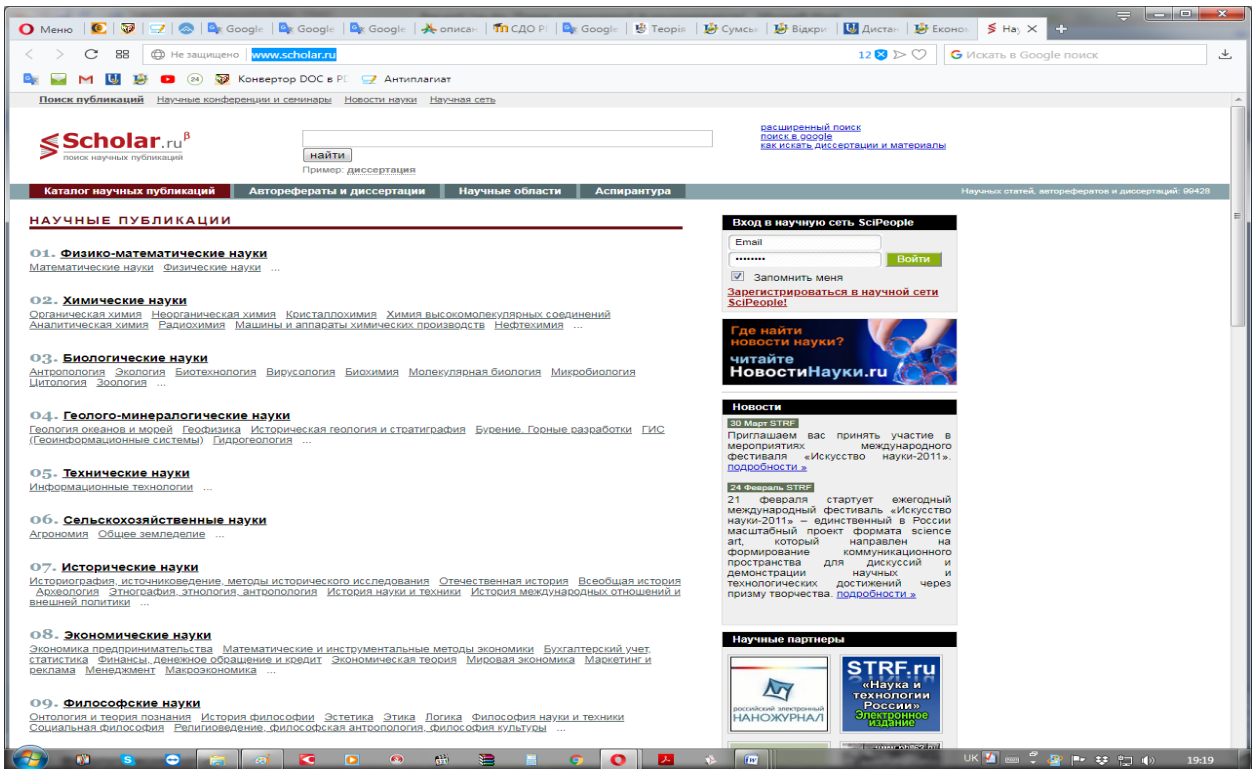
Меню | Google | Google | Google | описан | СДО Р | Google | Теорія | Сумсь | Відкри | Дистан | Еконо | Нау

Не защищено www.scholar.ru 12 Искать в Google поиск

Конвертор DOC в PD Антиплагиат

Поиск публикаций Научные конференции и семинары Новости науки Научная сеть

Scholar.ru$^{\beta}$
поиск научных публикаций

найти
Пример: диссертация

расширенный поиск
поиск в google
как искать диссертации и материалы

Каталог научных публикаций | Авторефераты и диссертации | Научные области | Аспирантура

Научных статей, авторефератов и диссертаций: 99428

НАУЧНЫЕ ПУБЛИКАЦИИ

01. Физико-математические науки
Математические науки Физические науки ...

02. Химические науки
Органическая химия Неорганическая химия Кристаллохимия Химия высокомолекулярных соединений Аналитическая химия Радиохимия Машины и аппараты химических производств Нефтехимия ...

03. Биологические науки
Антропология Экология Биотехнология Вирусология Биохимия Молекулярная биология Микробиология Цитология Зоология ...

04. Геолого-минералогические науки
Геология океанов и морей Геофизика Историческая геология и стратиграфия Бурение. Горные разработки ГИС (Геоинформационные системы) Гидрогеология ...

05. Технические науки
Информационные технологии ...

06. Сельскохозяйственные науки
Агрономия Общее земледелие ...

07. Исторические науки
Историография, источниковедение, методы исторического исследования Отечественная история Всеобщая история Археология Этнография, этнология, антропология История науки и техники История международных отношений и внешней политики ...

08. Экономические науки
Экономика предпринимательства Математические и инструментальные методы экономики Бухгалтерский учет, статистика Финансы, денежное обращение и кредит Экономическая теория Мировая экономика Маркетинг и реклама Менеджмент Макроэкономика ...

09. Философские науки
Онтология и теория познания История философии Эстетика Этика Логика Философия науки и техники Социальная философия Религиоведение, философская антропология, философия культуры ...

Вход в научную сеть SciPeople
Email
••••••••
Войти
Запомнить меня
Зарегистрироваться в научной сети SciPeople!

Где найти новости науки?
читайте
НовостиНауки.ru

Новости
30 Март STRF
Приглашаем вас принять участие в мероприятиях международного фестиваля «Искусство науки-2011». подробности »

24 Февраль STRF
21 февраля стартует ежегодный международный фестиваль «Искусство науки-2011» – единственный в России масштабный проект формата science art, который направлен на формирование коммуникационного пространства для дискуссий и демонстрации научных и технологических достижений через призму творчества. подробности »

Научные партнеры
российский электронный НАНОЖУРНАЛ
STRF.ru «Наука и технологии России» Электронное издание

UK 19:19